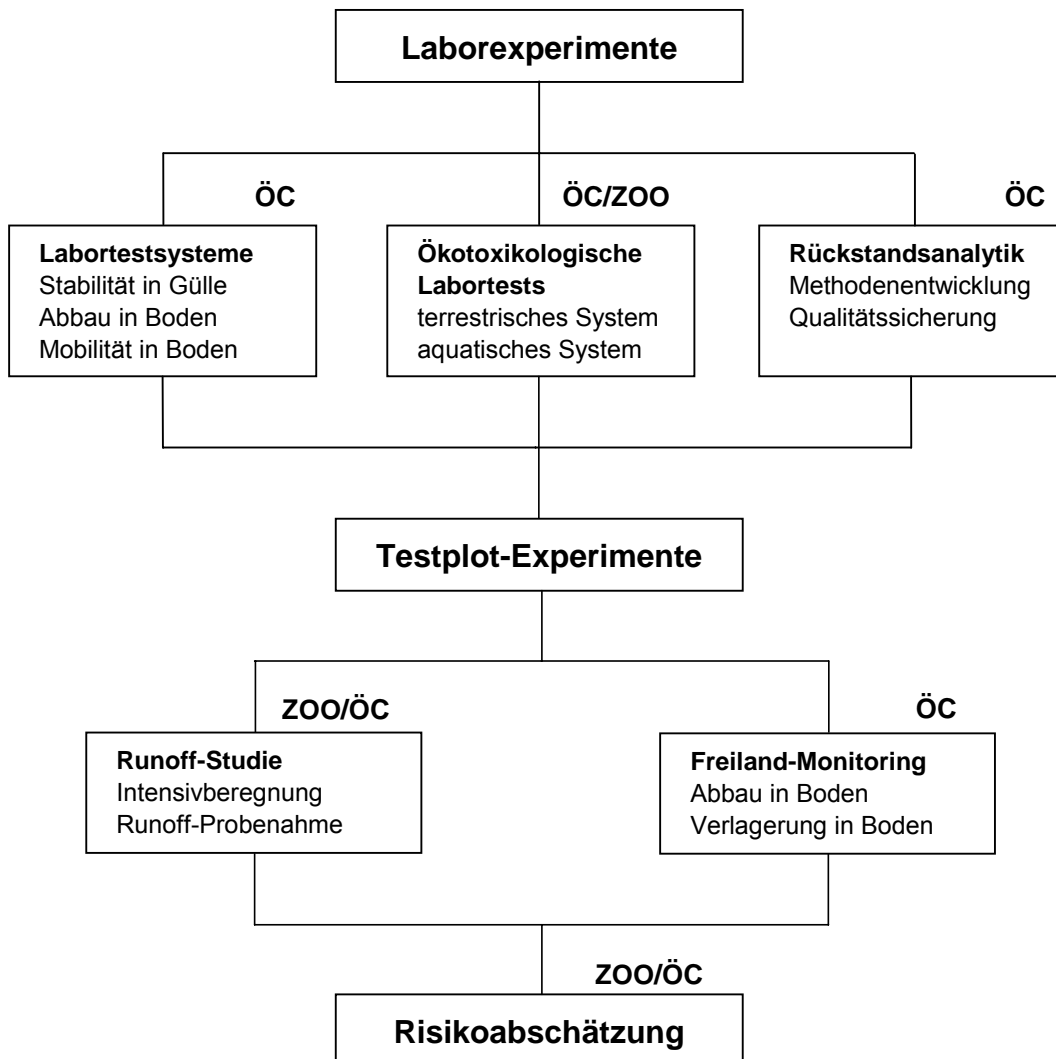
Laborexperimente

ÖC

Labortestsysteme
Stabilität in Gülle
Abbau in Boden
Mobilität in Boden

ÖC/ZOO

Ökotoxikologische Labortests
terrestrisches System
aquatisches System

ÖC

Rückstandsanalytik
Methodenentwicklung
Qualitätssicherung

Testplot-Experimente

ZOO/ÖC

Runoff-Studie
Intensivberegnung
Runoff-Probenahme

ÖC

Freiland-Monitoring
Abbau in Boden
Verlagerung in Boden

ZOO/ÖC

Risikoabschätzung